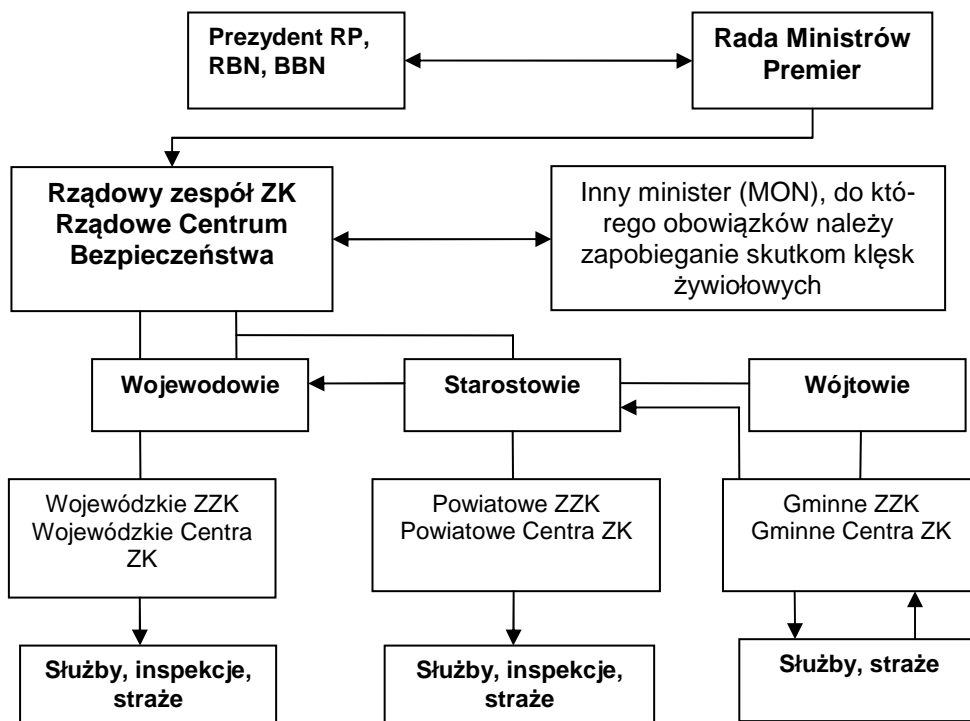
Prezydent RP, RBN, BBN

Rada Ministrów Premier

Rządowy zespół ZK Rządowe Centrum Bezpieczeństwa

Inny minister (MON), do którego obowiązków należy zapobieganie skutkom klęsk żywiołowych

Wojewodowie

Starostowie

Wójtowie

Wojewódzkie ZZK Wojewódzkie Centra ZK

Powiatowe ZZK Powiatowe Centra ZK

Gminne ZZK Gminne Centra ZK

Służby, inspekcje, straże

Służby, inspekcje, straże

Służby, straże